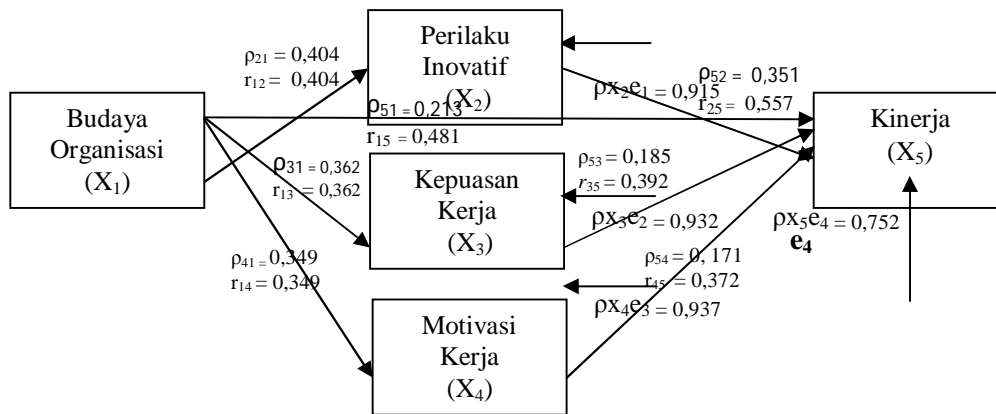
Perilaku Inovatif $(X_2)$

Budaya Organisasi $(X_1)$

Kepuasan Kerja $(X_3)$

Motivasi Kerja $(X_4)$

Kinerja $(X_5)$

$\rho_{21} = 0,404$
$r_{12} = 0,404$

$\rho_{51} = 0,213$
$r_{15} = 0,481$

$\rho_{31} = 0,362$
$r_{13} = 0,362$

$\rho_{41} = 0,349$
$r_{14} = 0,349$

$\rho x_2 e_1 = 0,915$

$\rho_{52} = 0,351$
$r_{25} = 0,557$

$\rho_{53} = 0,185$
$r_{35} = 0,392$

$\rho x_3 e_2 = 0,932$

$\rho_{54} = 0,171$
$r_{45} = 0,372$

$\rho x_4 e_3 = 0,937$

$\rho x_5 e_4 = 0,752$
$e_4$